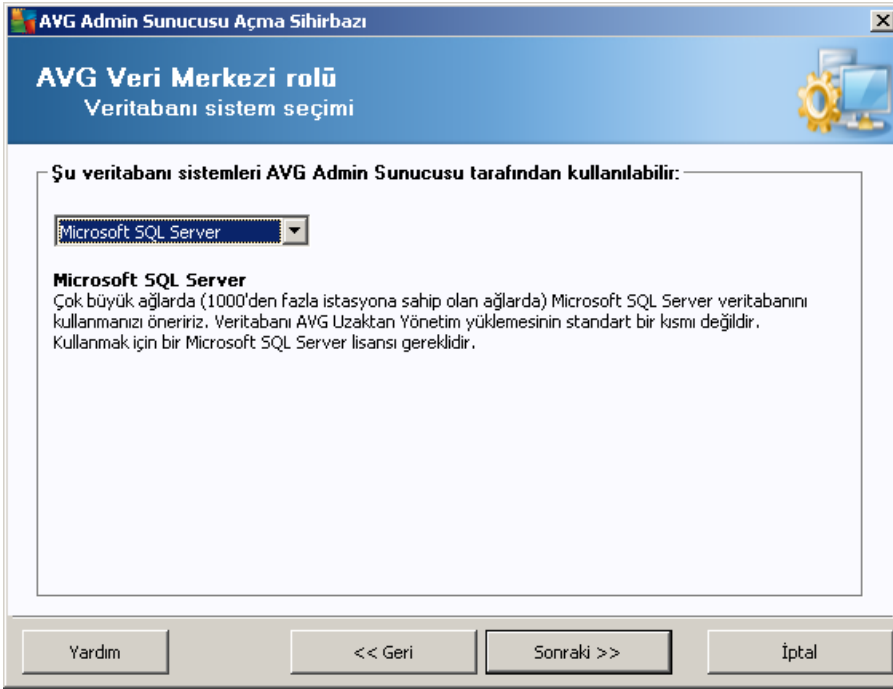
AVG Admin Sunucusu Açma Sihirbazı

AVG Veri Merkezi rolü
Veritabanı sistem seçimi

Şu veritabanı sistemleri AVG Admin Sunucusu tarafından kullanılabilir:

Microsoft SQL Server

Microsoft SQL Server
Çok büyük ağlarda (1000'den fazla istasyona sahip olan ağlarda) Microsoft SQL Server veritabanını kullanmanızı öneririz. Veritabanı AVG Uzaktan Yönetim yüklemesinin standart bir kısmı değildir. Kullanmak için bir Microsoft SQL Server lisansı gereklidir.

Yardım
<< Geri
Sonraki >>
İptal